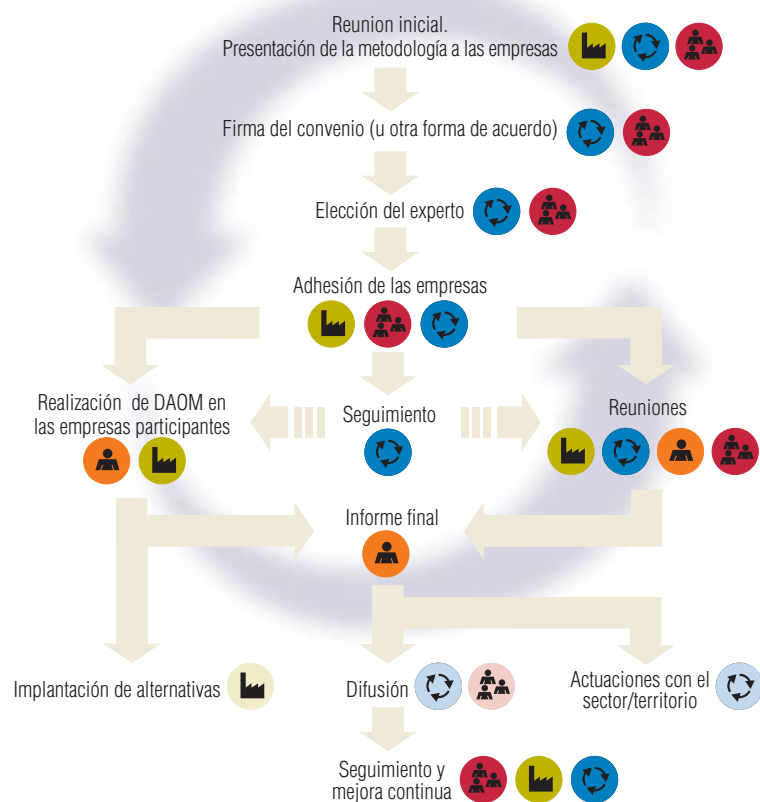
Reunion inicial.
Presentación de la metodología a las empresas

Firma del convenio (u otra forma de acuerdo)

Elección del experto

Adhesión de las empresas

Realización de DAOM en las empresas participantes

Seguimiento

Reuniones

Informe final

Implantación de alternativas

Difusión

Actuaciones con el sector/territorio

Seguimiento y mejora continua